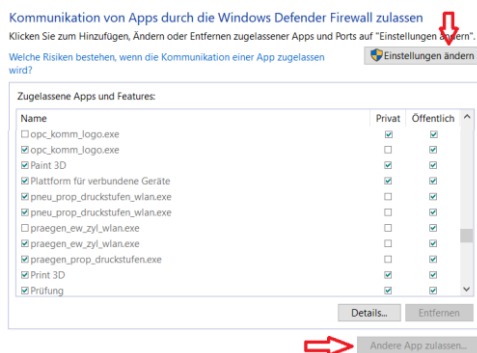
Kommunikation von Apps durch die Windows Defender Firewall zulassen

Klicken Sie zum Hinzufügen, Ändern oder Entfernen zugelassener Apps und Ports auf "Einstellungen ändern".

Welche Risiken bestehen, wenn die Kommunikation einer App zugelassen wird?

Einstellungen ändern

Zugelassene Apps und Features:

| Name | Privat | Öffentlich |
|---|---|---|
| ☐ opc_komm_logo.exe | ☑ | ☑ |
| ☑ opc_komm_logo.exe | ☐ | ☑ |
| ☑ Paint 3D | ☐ | ☑ |
| ☑ Plattform für verbundene Geräte | ☑ | ☑ |
| ☑ pneu_prop_druckstufen_wlan.exe | ☑ | ☑ |
| ☑ pneu_prop_druckstufen_wlan.exe | ☐ | ☑ |
| ☐ praegen_ew_zyl_wlan.exe | ☐ | ☑ |
| ☑ praegen_ew_zyl_wlan.exe | ☐ | ☑ |
| ☑ praegen_prop_druckstufen.exe | ☐ | ☑ |
| ☑ Print 3D | ☑ | ☑ |
| ☑ Prüfung | ☑ | ☑ |

Details... Entfernen

Andere App zulassen...